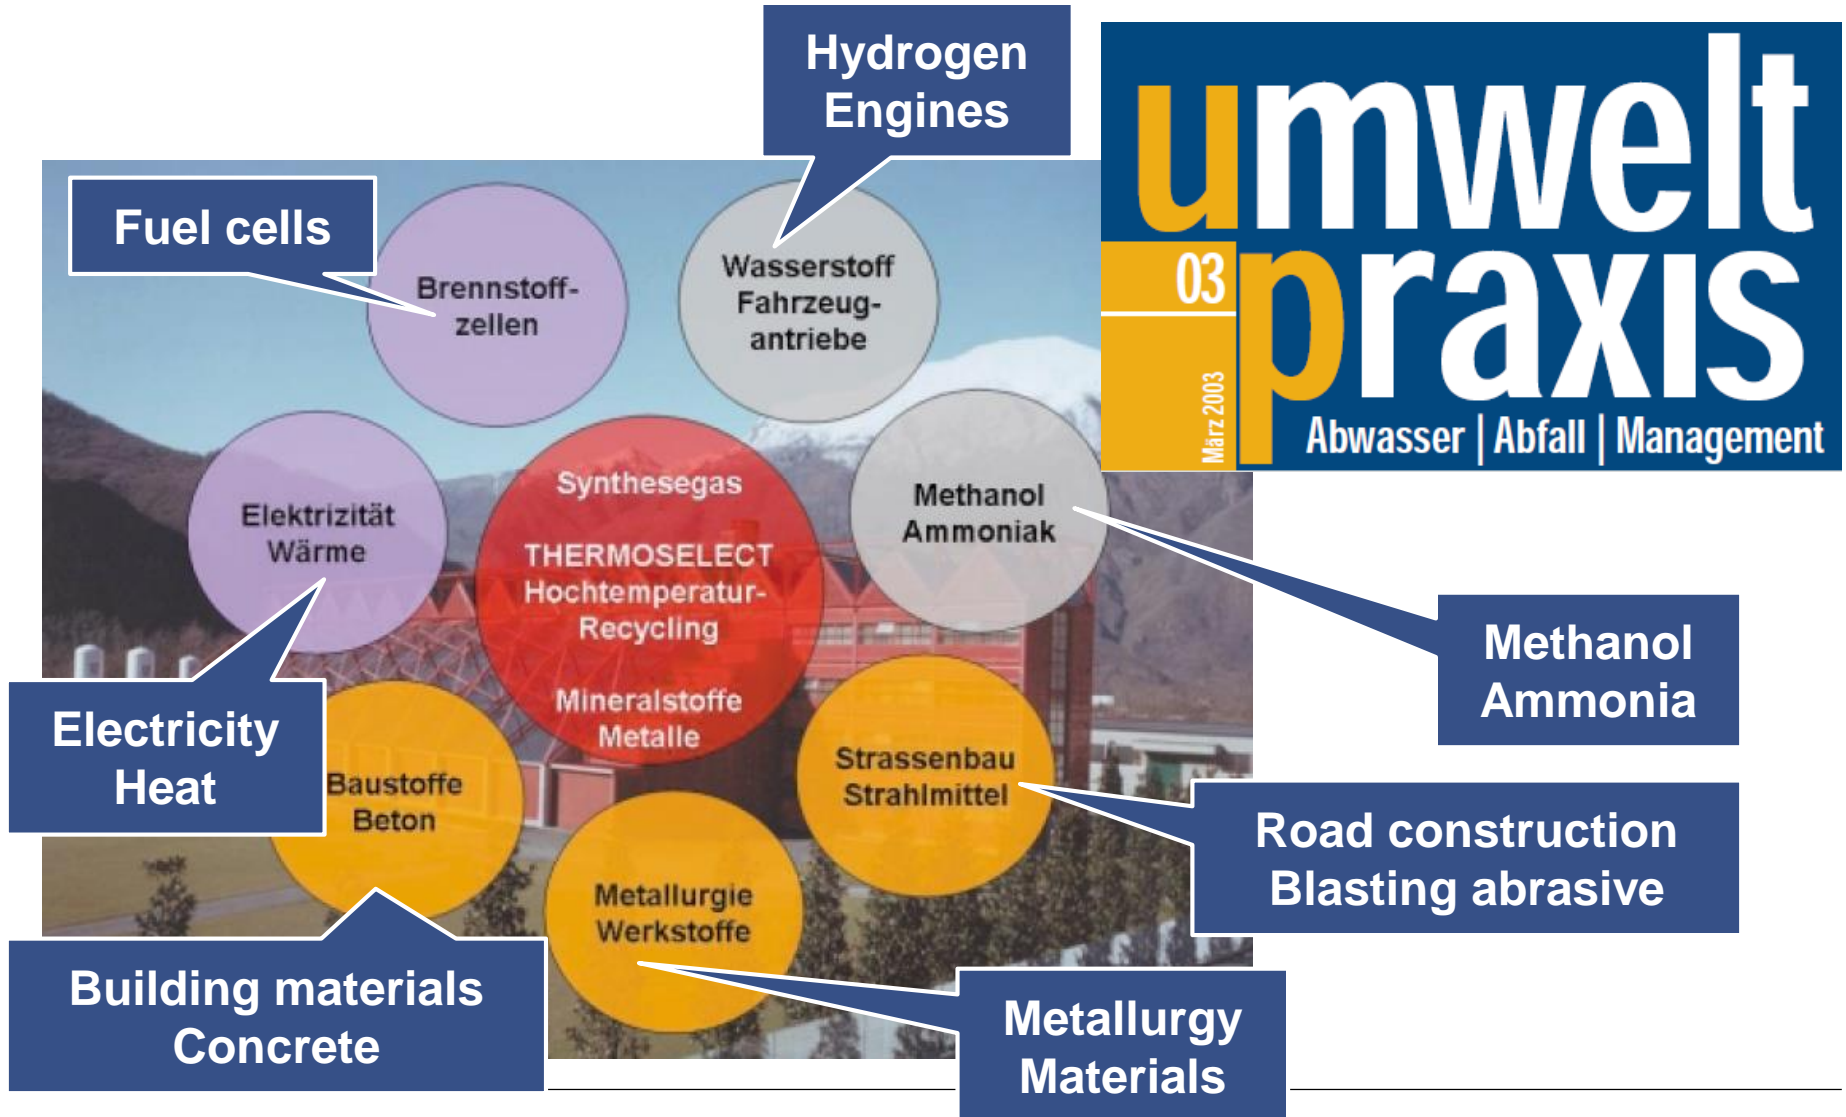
Hydrogen Engines

umwelt
03
praxis
März 2003
Abwasser | Abfall | Management

Fuel cells

Brennstoffzellen

Wasserstoff Fahrzeugantriebe

Elektrizität Wärme

Synthesegas
THERMOSELECT Hochtemperatur-Recycling
Mineralstoffe Metalle

Methanol Ammoniak

Methanol Ammonia

Electricity Heat

Baustoffe Beton

Strassenbau Strahlmittel

Road construction Blasting abrasive

Metallurgie Werkstoffe

Building materials Concrete

Metallurgy Materials